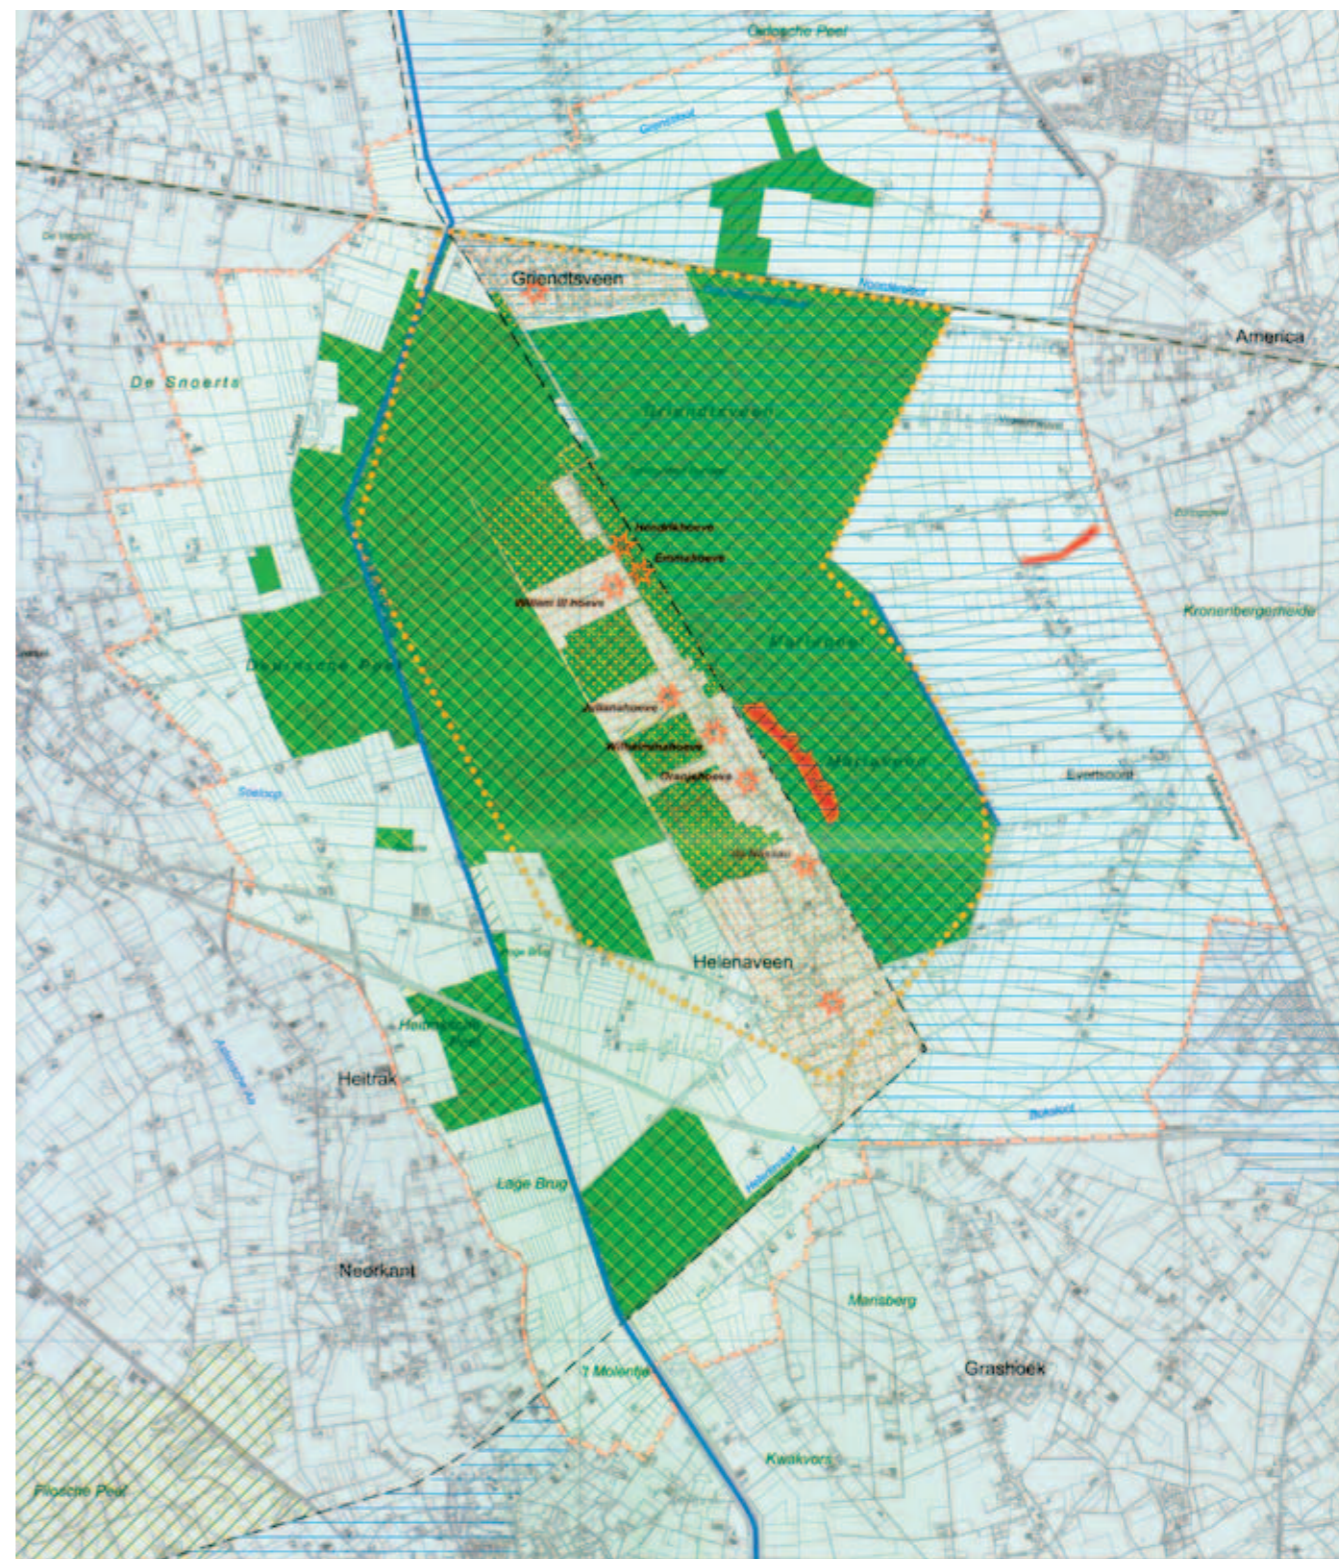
Oelsche Peel

Griendtsveen

America

De Snoerts

Griendtsveen

Hendrikhoeve

Emmahoeve

Willem III hoeve

Kronenbergerheide

Deurnsche Peel

Mariapeel

Julianahoeve

Wilhelminahoeve

Oranjehoeve

Mariaveen

Evertsoord

Helenaveen

Heitrak

Lage Brug

Neerkant

Mariaberg

Grashoek

't Molentje

Kwakvors

Fliossche Peel